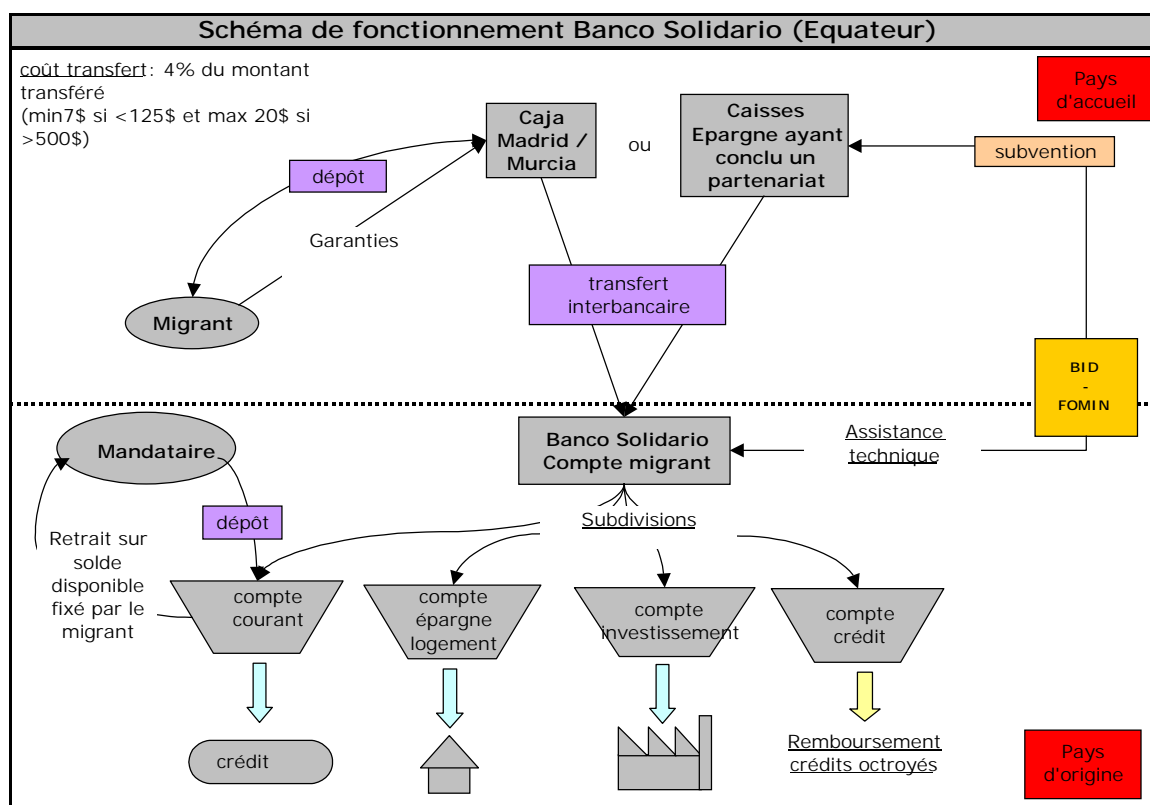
Schéma de fonctionnement Banco Solidario (Equateur)

coût transfert: 4% du montant transféré (min7$ si <125$ et max 20$ si >500$)

Pays d'accueil

Caja Madrid / Murcia

ou

Caisses Epargne ayant conclu un partenariat

subvention

dépôt

Garanties

Migrant

transfert interbancaire

BID - FOMIN

Mandataire

Banco Solidario Compte migrant

Assistance technique

dépôt

Subdivisions

Retrait sur solde disponible fixé par le migrant

compte courant

compte épargne logement

compte investissement

compte crédit

crédit

Remboursement crédits octroyés

Pays d'origine